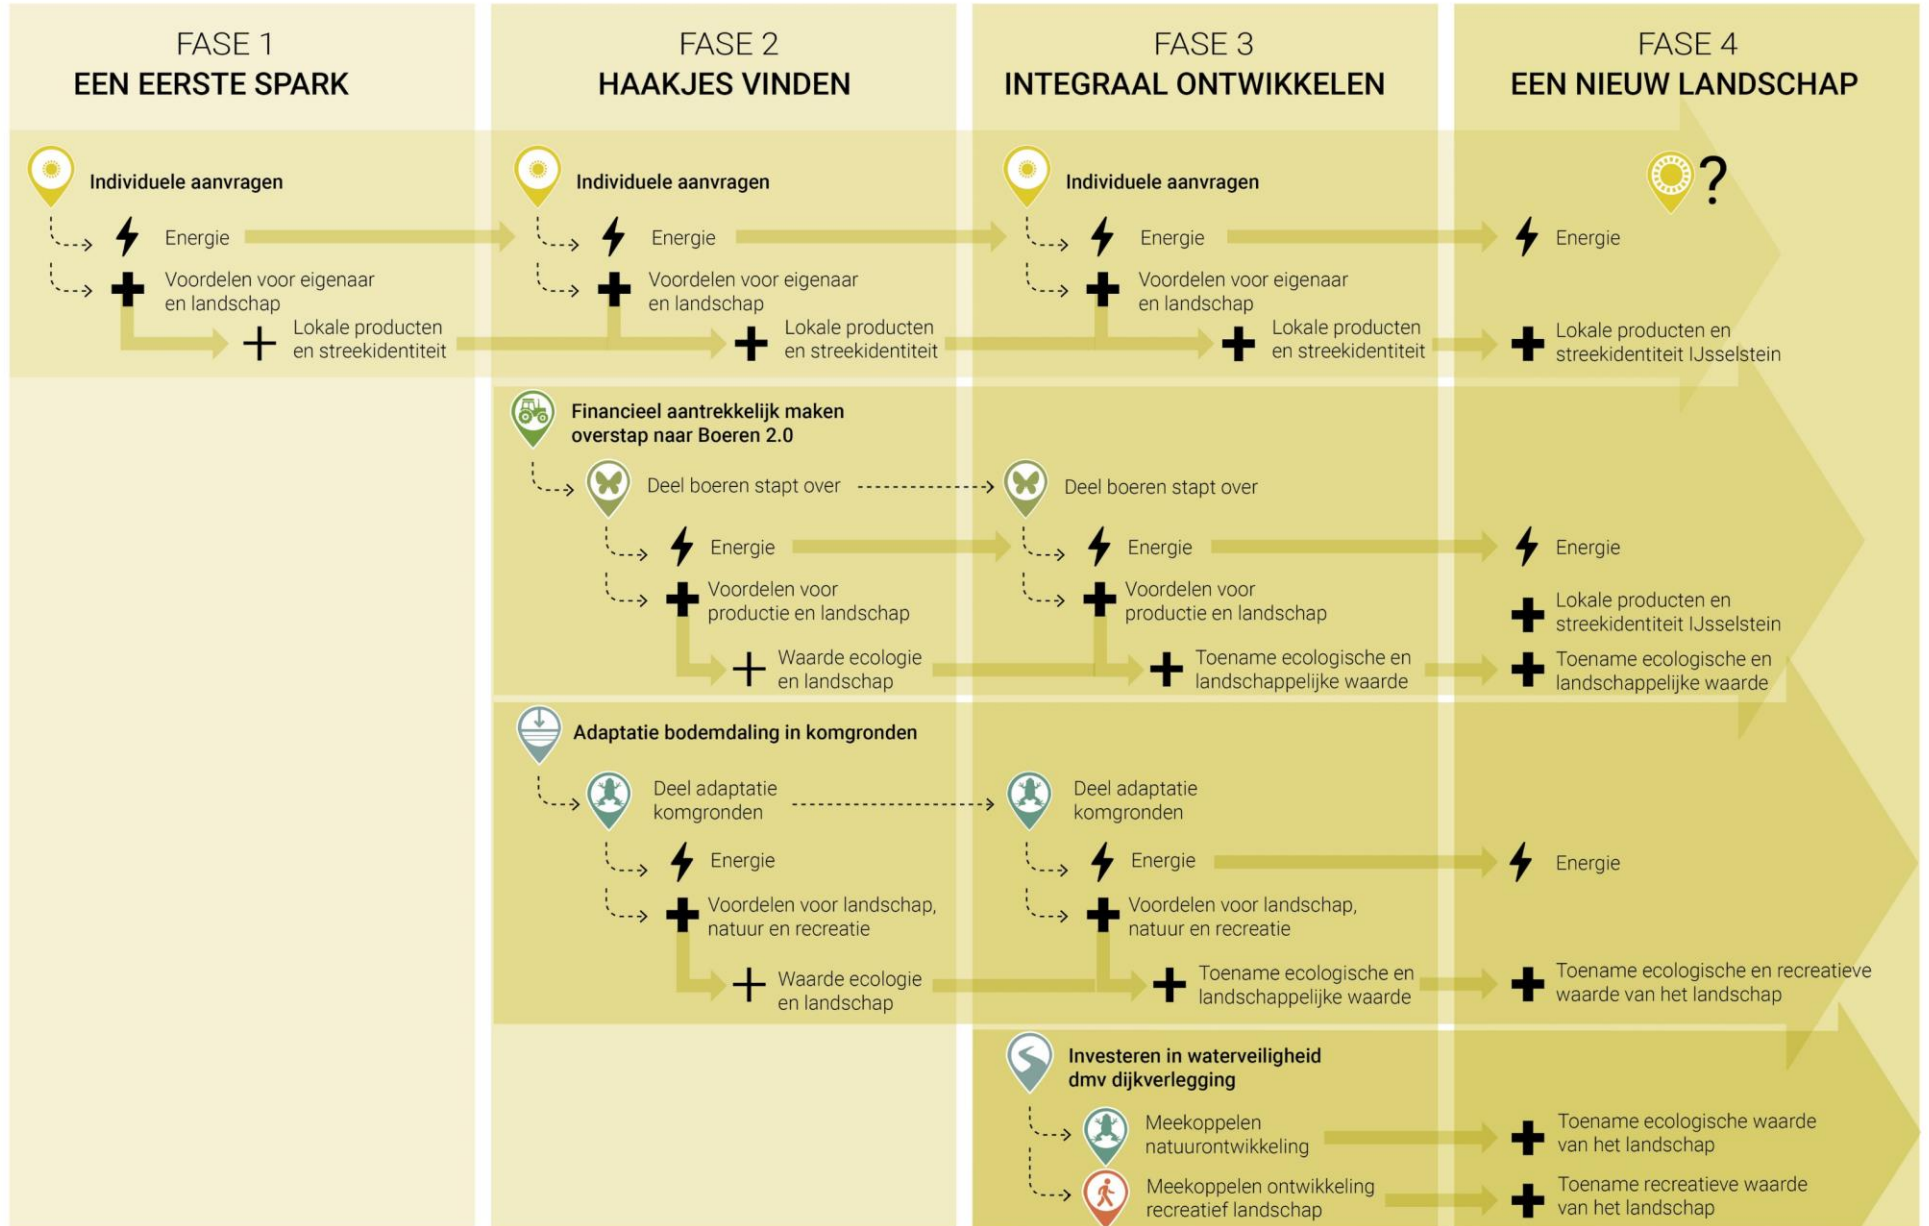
FASE 1
EEN EERSTE SPARK

FASE 2
HAAKJES VINDEN

FASE 3
INTEGRAAL ONTWIKKELEN

FASE 4
EEN NIEUW LANDSCHAP

Individuele aanvragen
Energie
Voordelen voor eigenaar en landschap
Lokale producten en streekidentiteit

Individuele aanvragen
Energie
Voordelen voor eigenaar en landschap
Lokale producten en streekidentiteit

Individuele aanvragen
Energie
Voordelen voor eigenaar en landschap
Lokale producten en streekidentiteit

?
Energie
Lokale producten en streekidentiteit IJsselstein

Financieel aantrekkelijk maken overstap naar Boeren 2.0
Deel boeren stapt over
Energie
Voordelen voor productie en landschap
Waarde ecologie en landschap

Deel boeren stapt over
Energie
Voordelen voor productie en landschap
Toename ecologische en landschappelijke waarde

Energie
Lokale producten en streekidentiteit IJsselstein
Toename ecologische en landschappelijke waarde

Adaptatie bodemdaling in komgronden
Deel adaptatie komgronden
Energie
Voordelen voor landschap, natuur en recreatie
Waarde ecologie en landschap

Deel adaptatie komgronden
Energie
Voordelen voor landschap, natuur en recreatie
Toename ecologische en landschappelijke waarde

Energie
Toename ecologische en recreatieve waarde van het landschap

Investeren in waterveiligheid dmv dijkverlegging
Meekoppelen natuurontwikkeling
Meekoppelen ontwikkeling recreatief landschap

Toename ecologische waarde van het landschap
Toename recreatieve waarde van het landschap